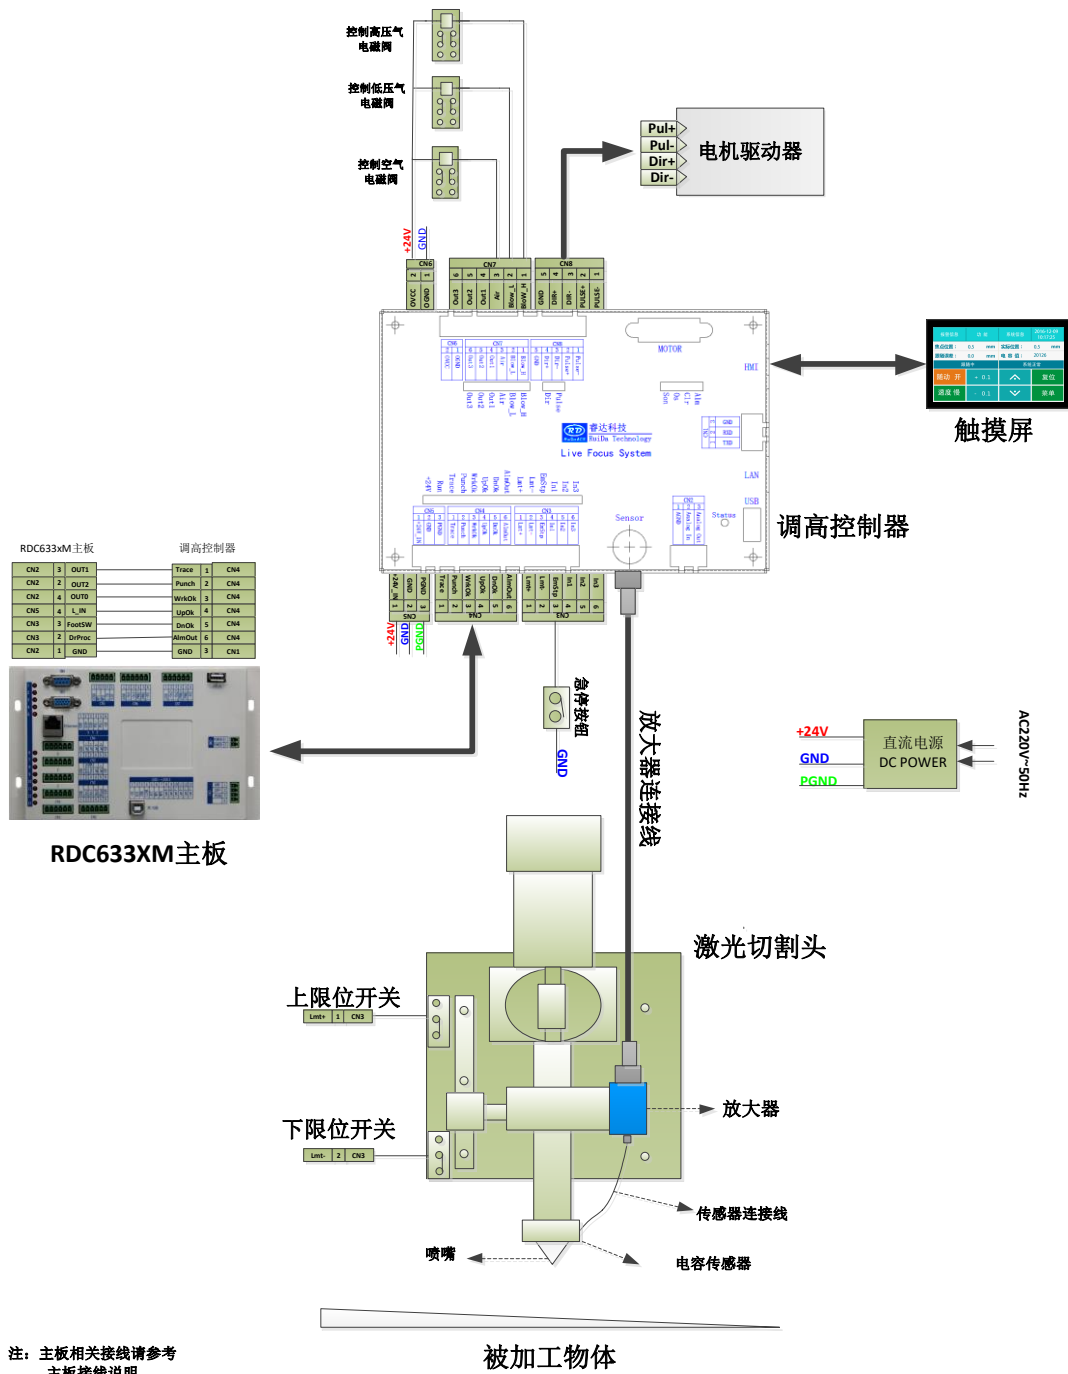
控制高压气电磁阀

控制低压气电磁阀

控制空气电磁阀

Pul+
Pul-
Dir+
Dir-
电机驱动器

+24V GND

CN6 2 1 OVCC OGND

CN7 6 5 4 3 2 1 Out3 Out2 Out1 Air Blow_L Blow_H

CN8 5 4 3 2 1 GND DIR- DIR+ PULSE+ PULSE-

MOTOR

HMI

睿达科技 RuiDa Technology
Live Focus System

触摸屏

LAN

USB

Sensor

Status

调高控制器

RDC633XM主板 调高控制器

| CN2 | 3 | OUT1 | Trace | 1 | CN4 |
|---|---|---|---|---|---|
| CN2 | 2 | OUT2 | Punch | 2 | CN4 |
| CN2 | 4 | OUT0 | WrkOk | 3 | CN4 |
| CN5 | 4 | L_IN | UpOk | 4 | CN4 |
| CN3 | 3 | FootSW | DnOk | 5 | CN4 |
| CN3 | 2 | DrProc | AlmOut | 6 | CN4 |
| CN2 | 1 | GND | GND | 3 | CN1 |

+24V_IN GND PGND CN5 1 2 3

Trace Punch WrkOk UpOk DnOk AlmOut CN4 1 2 3 4 5 6

Lmt+ Lmt- EmStp In1 In2 In3 CN3 1 2 3 4 5 6

+24V GND PGND

急停按钮

GND

放大器连接线

RDC633XM主板

+24V
GND
PGND
直流电源
DC POWER
AC220V~50Hz

激光切割头

上限位开关
Lmt+ 1 CN3

下限位开关
Lmt- 2 CN3

放大器

传感器连接线

喷嘴

电容传感器

被加工物体

注：主板相关接线请参考主板接线说明